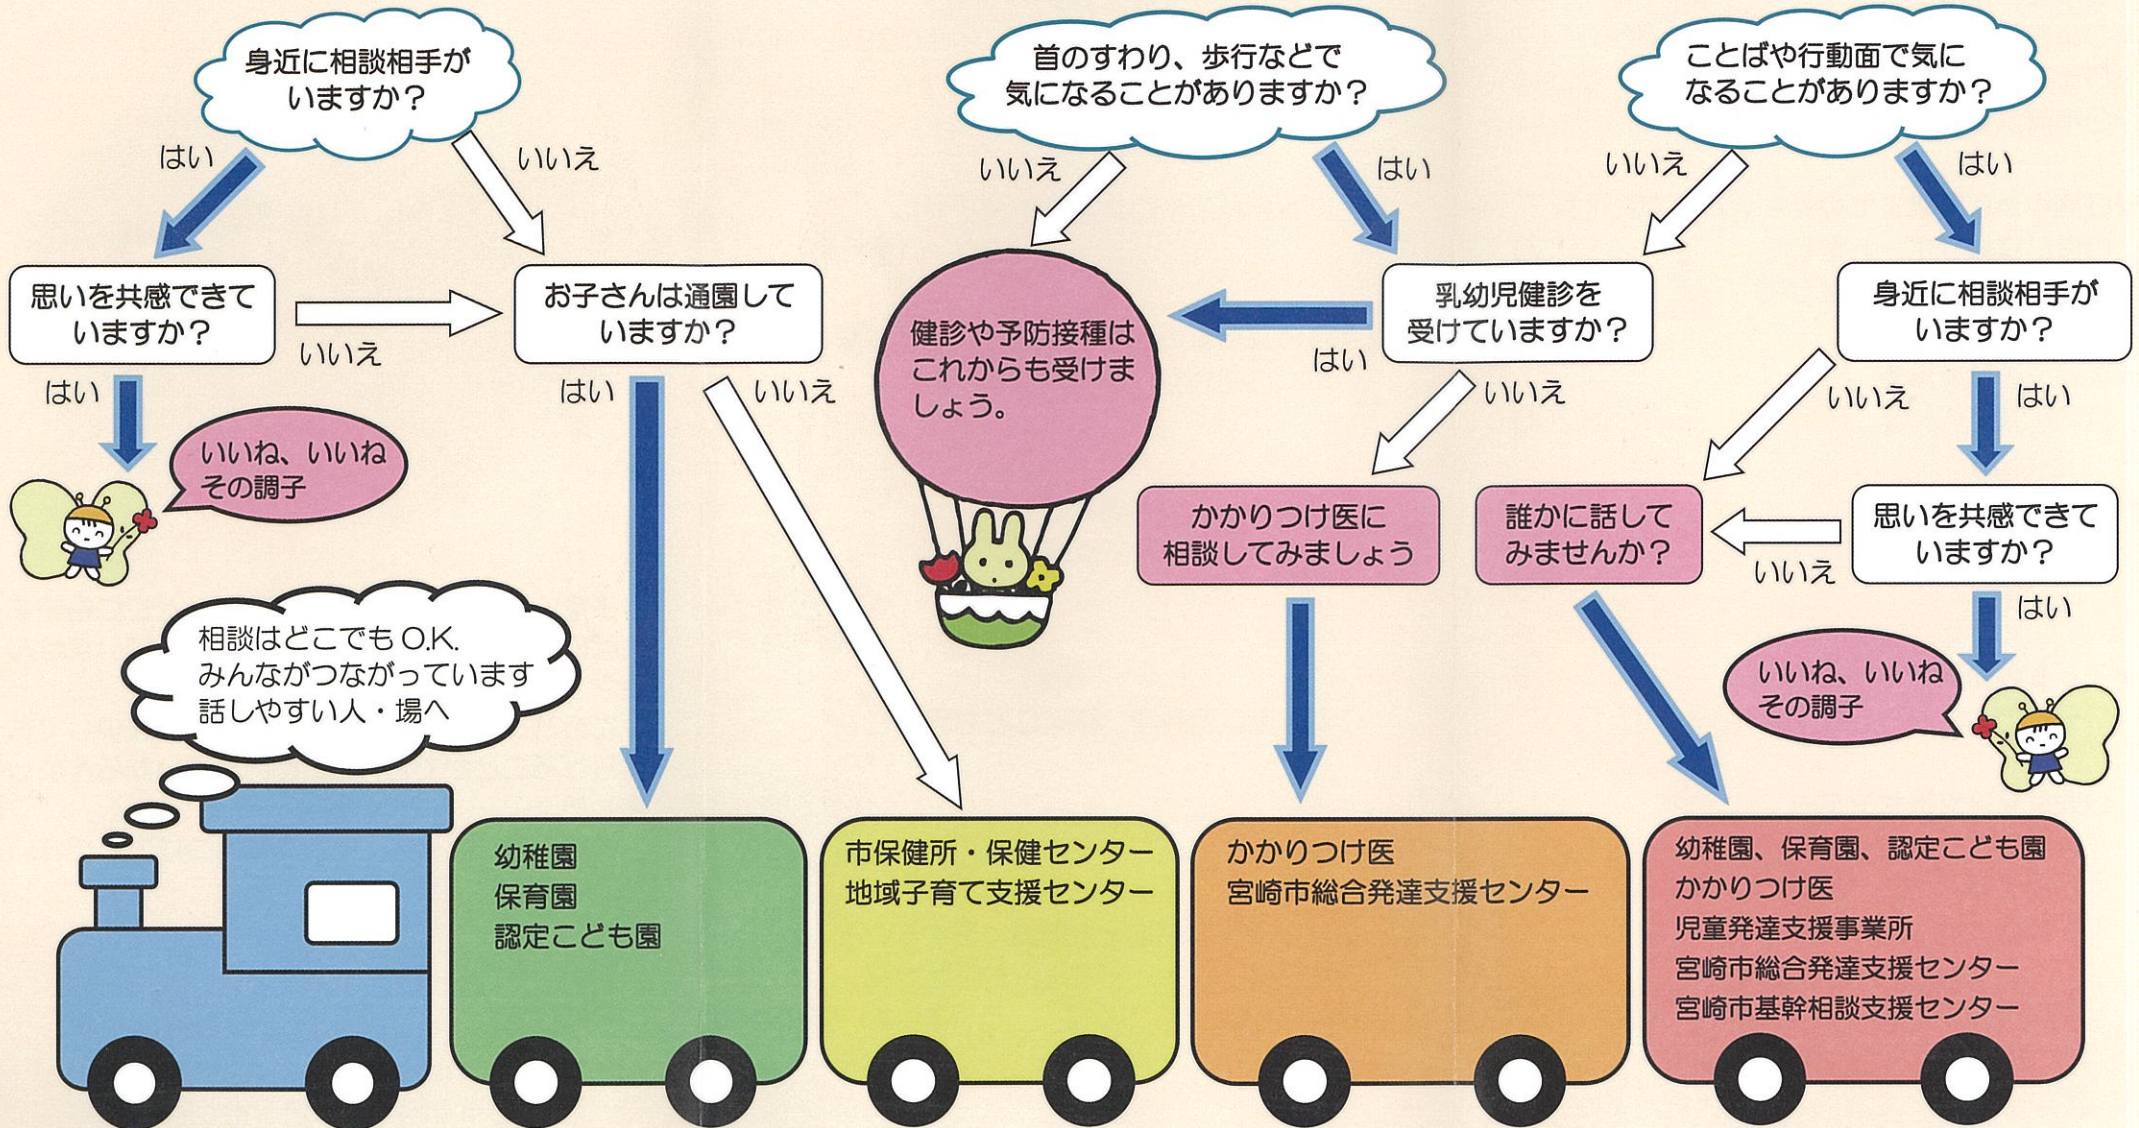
身近に相談相手がいますか？

はい

いいえ

思いを共感できていますか？

いいえ

お子さんは通園していますか？

はい

いいね、いいね その調子

はい

いいえ

首のすわり、歩行などで気になることがありますか？

いいえ

はい

健診や予防接種はこれからも受けましょう。

はい

乳幼児健診を受けていますか？

いいえ

ことばや行動面で気になることがありますか？

いいえ

はい

身近に相談相手がいますか？

いいえ

はい

かかりつけ医に相談してみましょう

誰かに話してみませんか？

いいえ

思いを共感できていますか？

はい

いいね、いいね その調子

相談はどこでもO.K. みんながつながっています 話しやすい人・場へ

幼稚園
保育園
認定こども園

市保健所・保健センター
地域子育て支援センター

かかりつけ医
宮崎市総合発達支援センター

幼稚園、保育園、認定こども園
かかりつけ医
児童発達支援事業所
宮崎市総合発達支援センター
宮崎市基幹相談支援センター